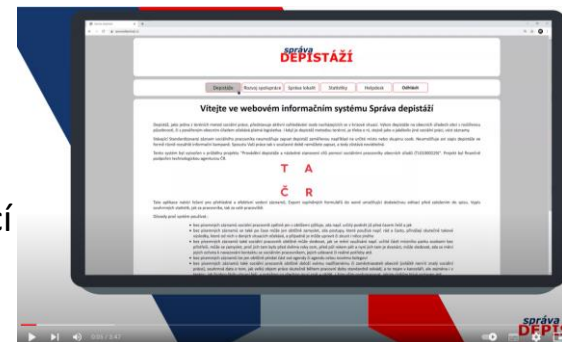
Správa
DEPISTÁŽÍ

Depistáže | Rozvoj spolupráce | Správa lokalit | Statistiky | Nápověda | Odhlásit

Vítejte ve webovém informačním systému Správa depistáží

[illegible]

T A
Č R

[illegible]

cí

Správa
DEPIST

0:16 / 3:47